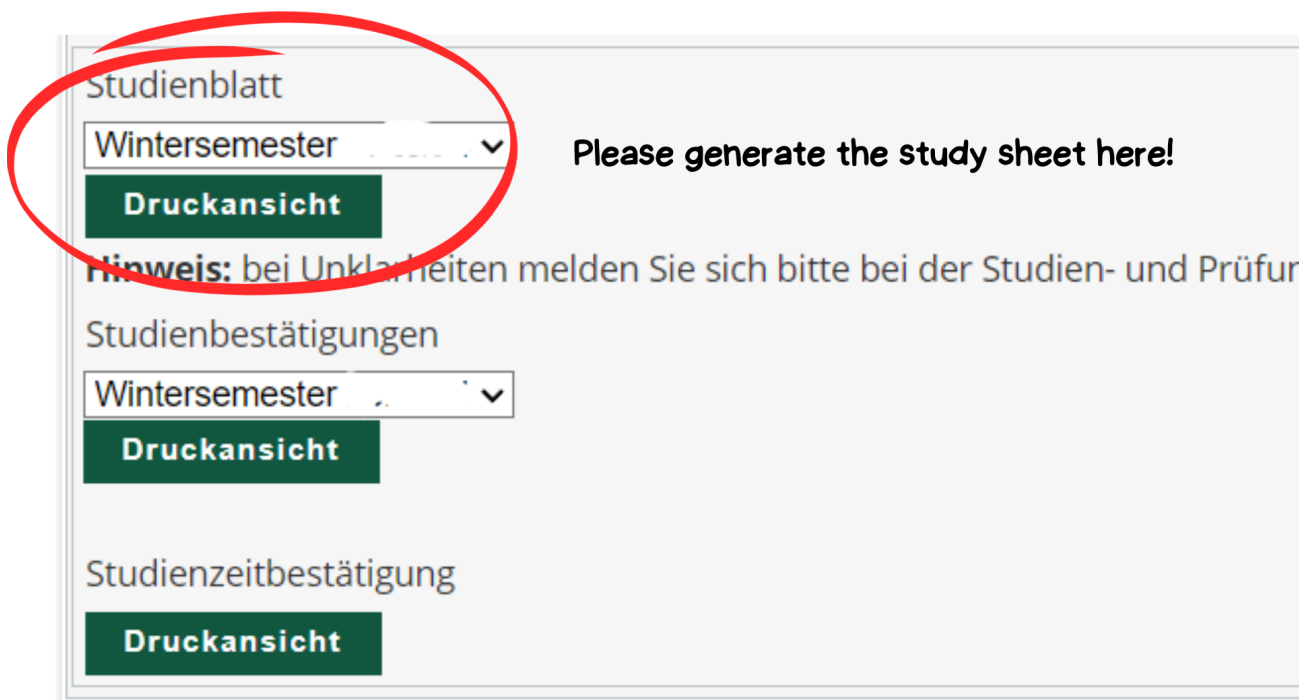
Studienblatt

Wintersemester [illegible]

Druckansicht

Please generate the study sheet here!

Hinweis: bei Unklarheiten melden Sie sich bitte bei der Studien- und Prüfun

Studienbestätigungen

Wintersemester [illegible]

Druckansicht

Studienzeitbestätigung

Druckansicht